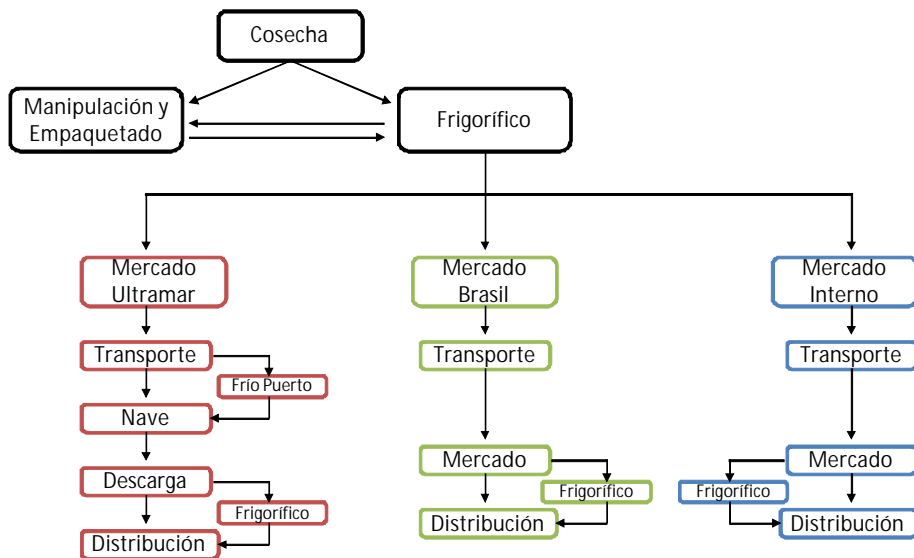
Cosecha

Manipulación y Empaquetado

Frigorífico

Mercado Ultramar

Transporte

Frío Puerto

Nave

Descarga

Frigorífico

Distribución

Mercado Brasil

Transporte

Mercado

Frigorífico

Distribución

Mercado Interno

Transporte

Mercado

Frigorífico

Distribución